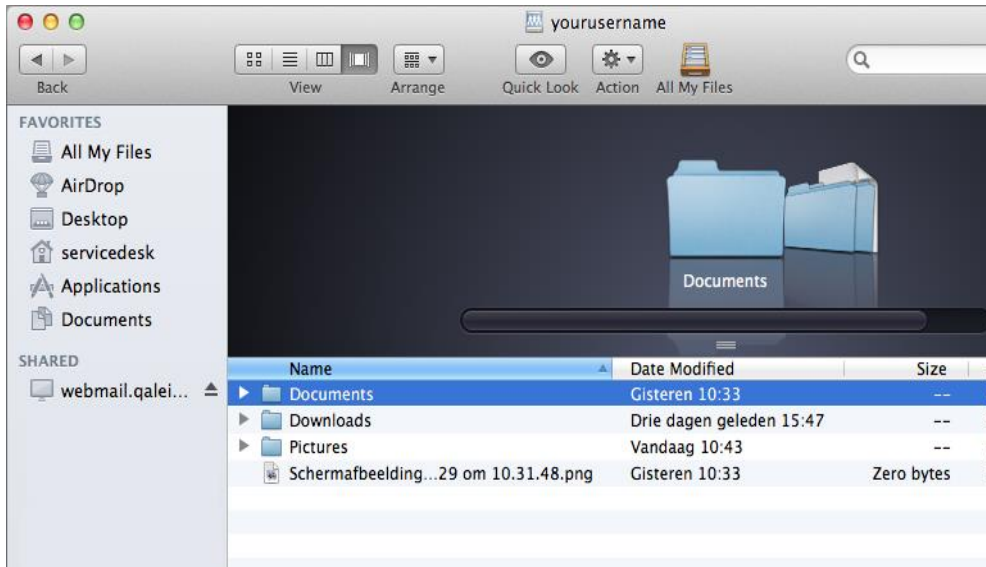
yourusername

Back

View

Arrange

Quick Look

Action

All My Files

FAVORITES

All My Files

AirDrop

Desktop

servicedesk

Applications

Documents

SHARED

webmail.qalei...

Documents

| Name | Date Modified | Size |
|---|---|---|
| Documents | Gisteren 10:33 | -- |
| Downloads | Drie dagen geleden 15:47 | -- |
| Pictures | Vandaag 10:43 | -- |
| Schermafbeelding...29 om 10.31.48.png | Gisteren 10:33 | Zero bytes |